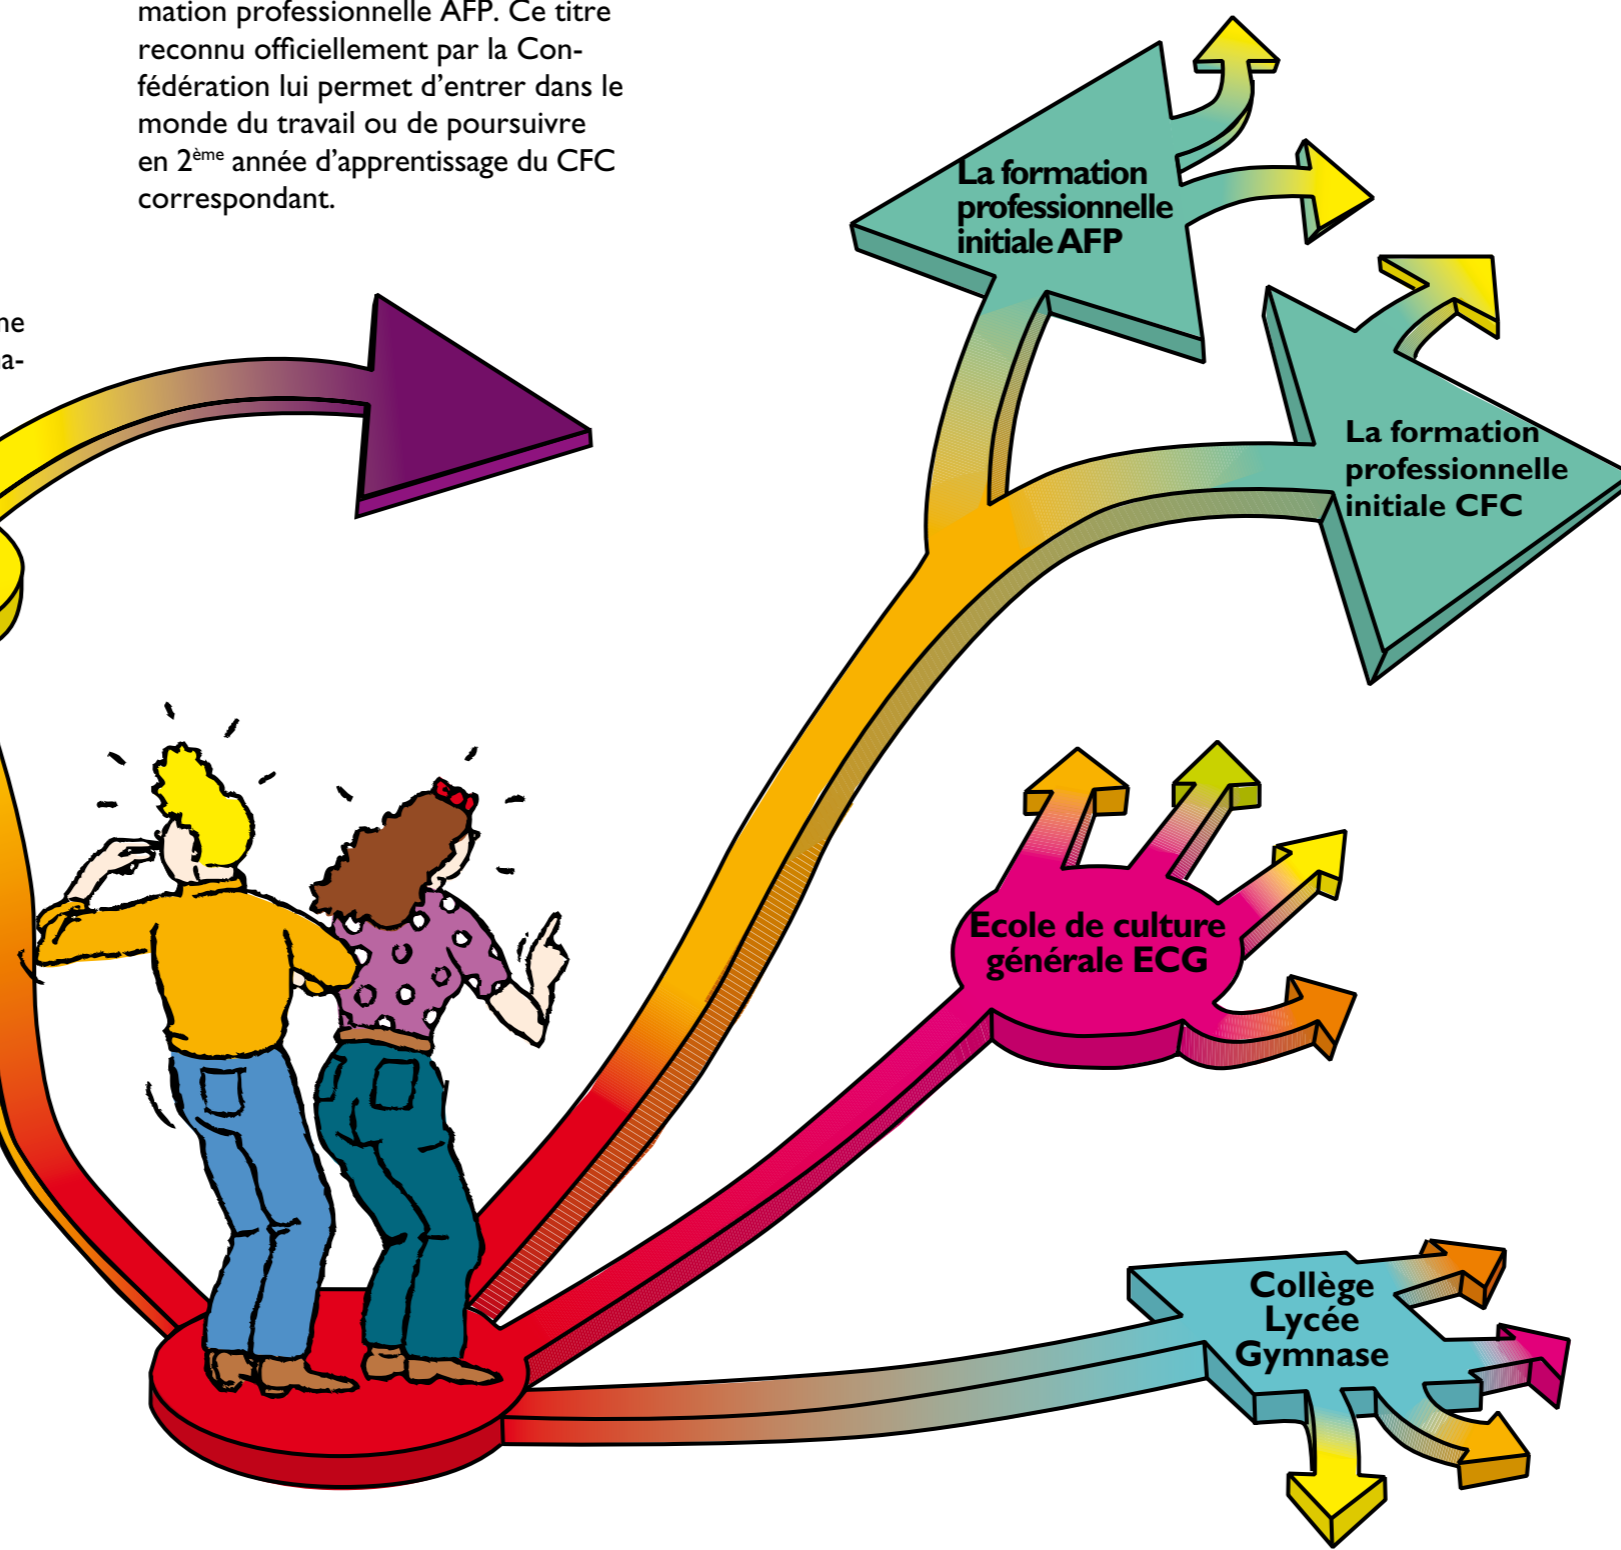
mation professionnelle AFP. Ce titre reconnu officiellement par la Confédération lui permet d'entrer dans le monde du travail ou de poursuivre en 2$^{ème}$ année d'apprentissage du CFC correspondant.

ne
a-

La formation professionnelle initiale AFP

La formation professionnelle initiale CFC

Ecole de culture générale ECG

Collège
Lycée
Gymnase